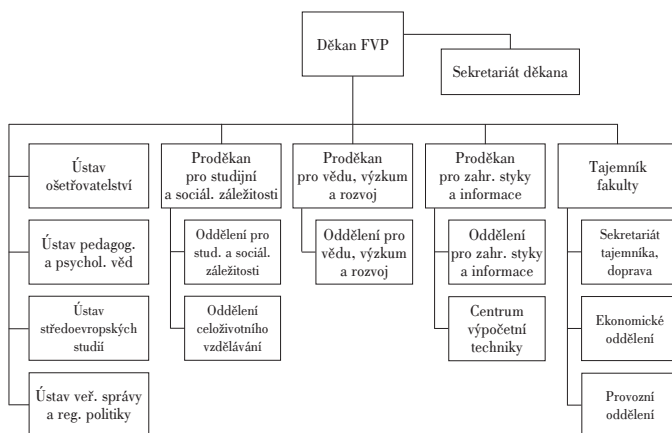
Děkan FVP

Sekretariát děkana

Ústav ošetřovatelství

Ústav pedagog. a psychol. věd

Ústav středoevropských studií

Ústav veř. správy a reg. politiky

Proděkan pro studijní a sociál. záležitosti

Oddělení pro stud. a sociál. záležitosti

Oddělení celoživotního vzdělávání

Proděkan pro vědu, výzkum a rozvoj

Oddělení pro vědu, výzkum a rozvoj

Proděkan pro zahr. styky a informace

Oddělení pro zahr. styky a informace

Centrum výpočetní techniky

Tajemník fakulty

Sekretariát tajemníka, doprava

Ekonomické oddělení

Provozní oddělení